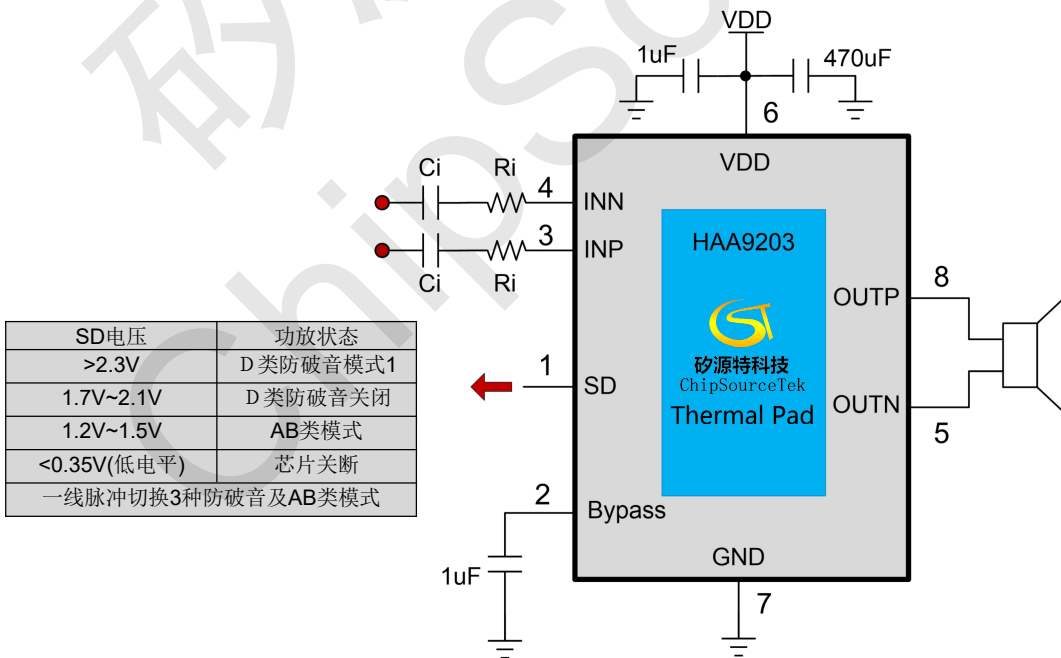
VDD
1uF
470uF
6
VDD
Ci
Ri
4
INN
3
INP
Ci
Ri
HAA9203

| SD电压 | 功放状态 |
|---|---|
| >2.3V | D类防破音模式1 |
| 1.7V~2.1V | D类防破音关闭 |
| 1.2V~1.5V | AB类模式 |
| <0.35V(低电平) | 芯片关断 |
| 一线脉冲切换3种防破音及AB类模式 | |

1
SD
矽源特科技
ChipSourceTek
Thermal Pad
8
OUTP
OUTN
5
2
Bypass
1uF
GND
7